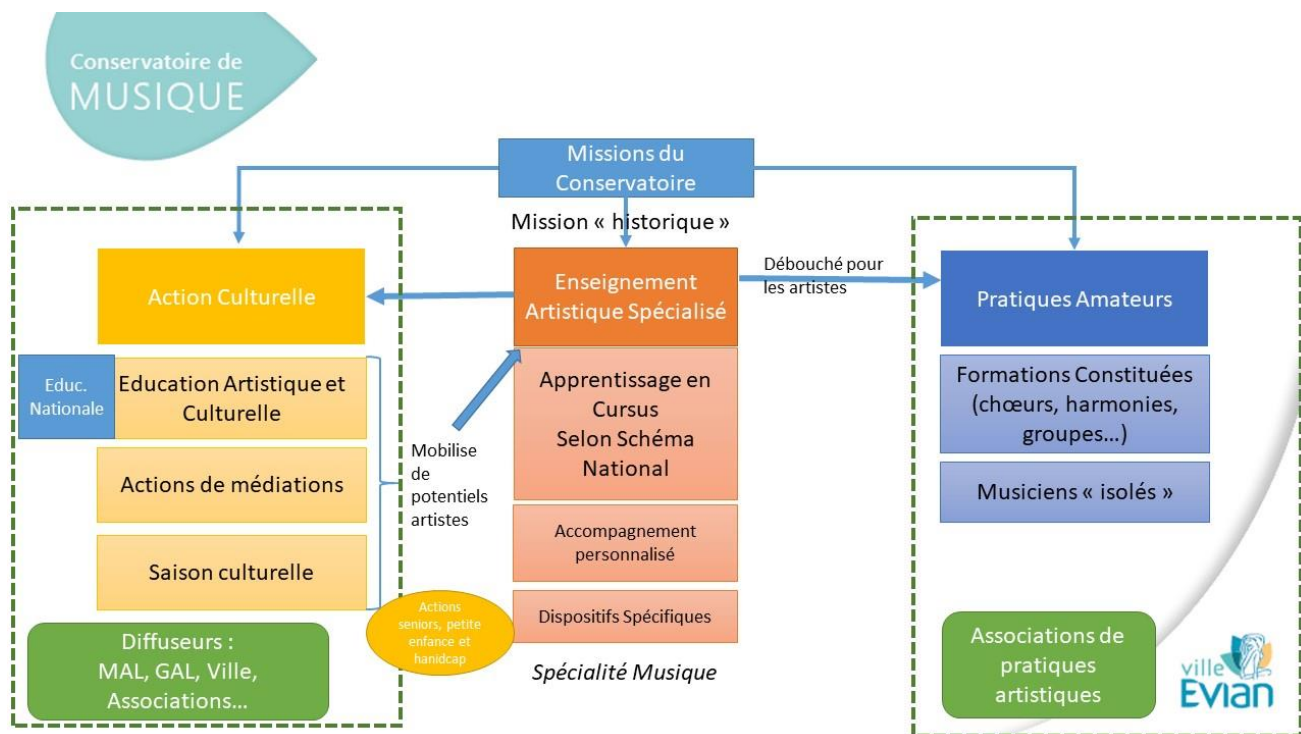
Conservatoire de
MUSIQUE

Missions du Conservatoire

Mission « historique »

Action Culturelle

Educ. Nationale

Education Artistique et Culturelle

Actions de médiations

Saison culturelle

Diffuseurs :
MAL, GAL, Ville, Associations…

Mobilise de potentiels artistes

Actions seniors, petite enfance et hanidcap

Enseignement Artistique Spécialisé

Apprentissage en Cursus Selon Schéma National

Accompagnement personnalisé

Dispositifs Spécifiques

Spécialité Musique

Débouché pour les artistes

Pratiques Amateurs

Formations Constituées (chœurs, harmonies, groupes…)

Musiciens « isolés »

Associations de pratiques artistiques

ville EVIAN